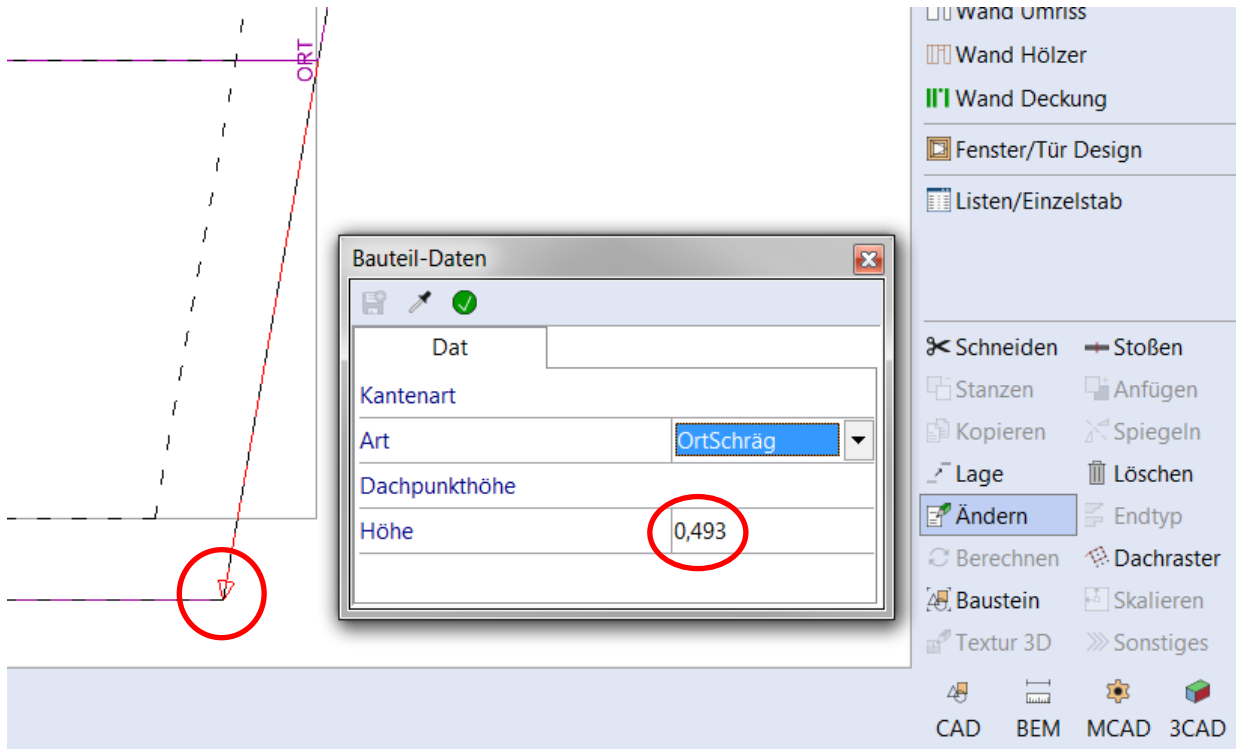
ORT

Bauteil-Daten

Dat

| Kantenart | |
|---|---|
| Art | OrtSchräg |
| Dachpunkthöhe | |
| Höhe | 0,493 |

Wand Umriss
Wand Hölzer
Wand Deckung
Fenster/Tür Design
Listen/Einzelstab

Schneiden
Stoßen
Stanzen
Anfügen
Kopieren
Spiegeln
Lage
Löschen
Ändern
Endtyp
Berechnen
Dachraster
Baustein
Skalieren
Textur 3D
Sonstiges

CAD
BEM
MCAD
3CAD